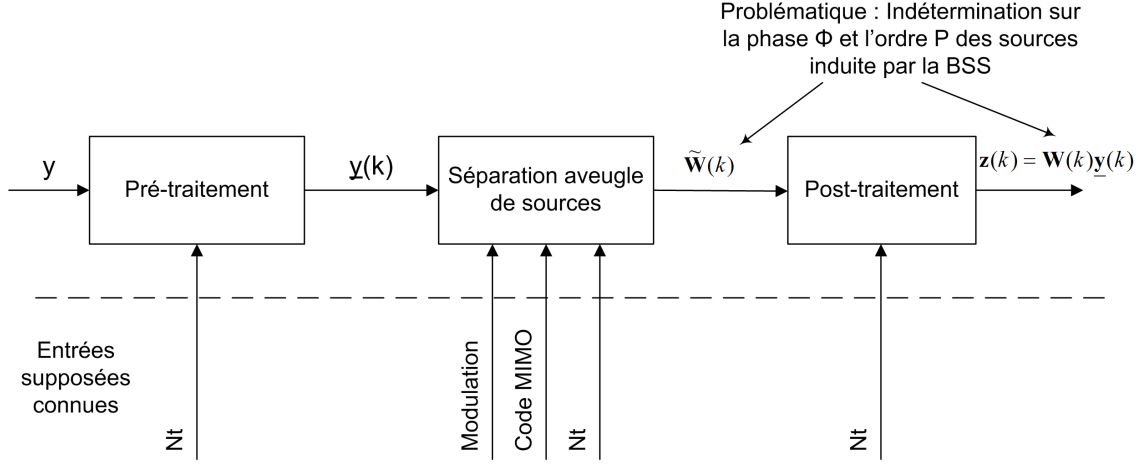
Problématique : Indétermination sur la phase Φ et l'ordre P des sources induite par la BSS

y

Pré-traitement

$\underline{y}(k)$

Séparation aveugle de sources

$\widetilde{\mathbf{W}}(k)$

Post-traitement

$\mathbf{z}(k) = \mathbf{W}(k)\underline{\mathbf{y}}(k)$

Entrées supposées connues

Nt

Modulation

Code MIMO

Nt

Nt